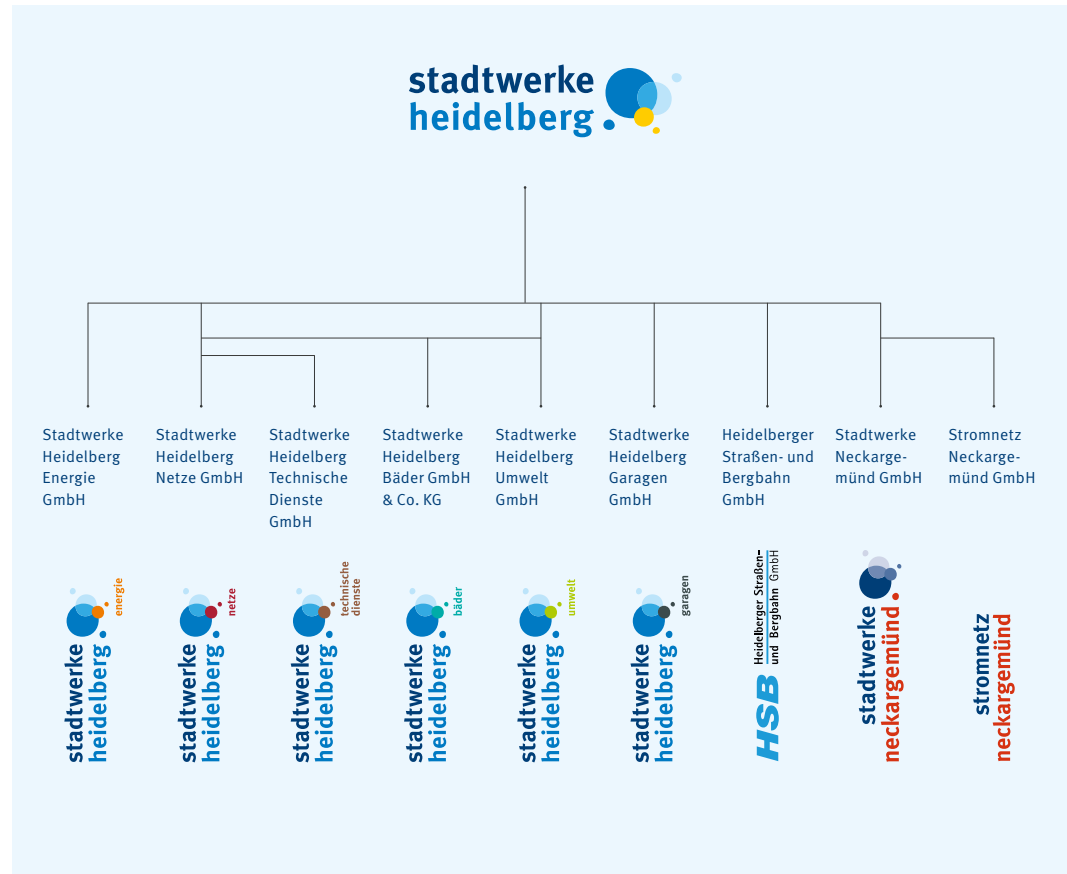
stadtwerke heidelberg

Stadtwerke Heidelberg Energie GmbH

Stadtwerke Heidelberg Netze GmbH

Stadtwerke Heidelberg Technische Dienste GmbH

Stadtwerke Heidelberg Bäder GmbH & Co. KG

Stadtwerke Heidelberg Umwelt GmbH

Stadtwerke Heidelberg Garagen GmbH

Heidelberger Straßen- und Bergbahn GmbH

Stadtwerke Neckargemünd GmbH

Stromnetz Neckargemünd GmbH

stadtwerke heidelberg energie

stadtwerke heidelberg netze

stadtwerke heidelberg technische dienste

stadtwerke heidelberg bäder

stadtwerke heidelberg umwelt

stadtwerke heidelberg garagen

HSB Heidelberger Straßen- und Bergbahn GmbH

stadtwerke neckargemünd

stromnetz neckargemünd